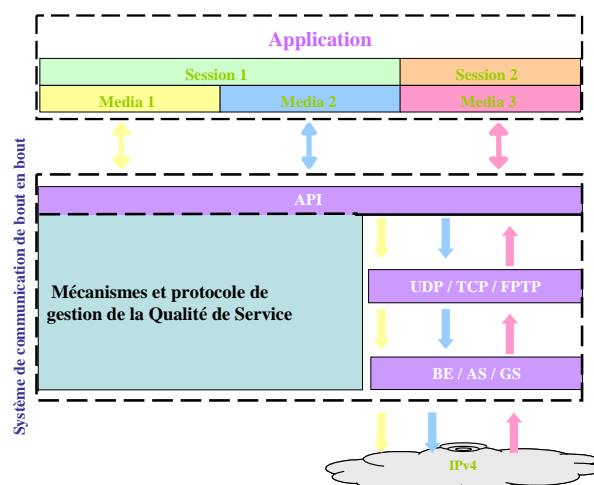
Application

Session 1

Session 2

Media 1

Media 2

Media 3

Système de communication de bout en bout

API

Mécanismes et protocole de gestion de la Qualité de Service

UDP / TCP / FPTP

BE / AS / GS

IPv4